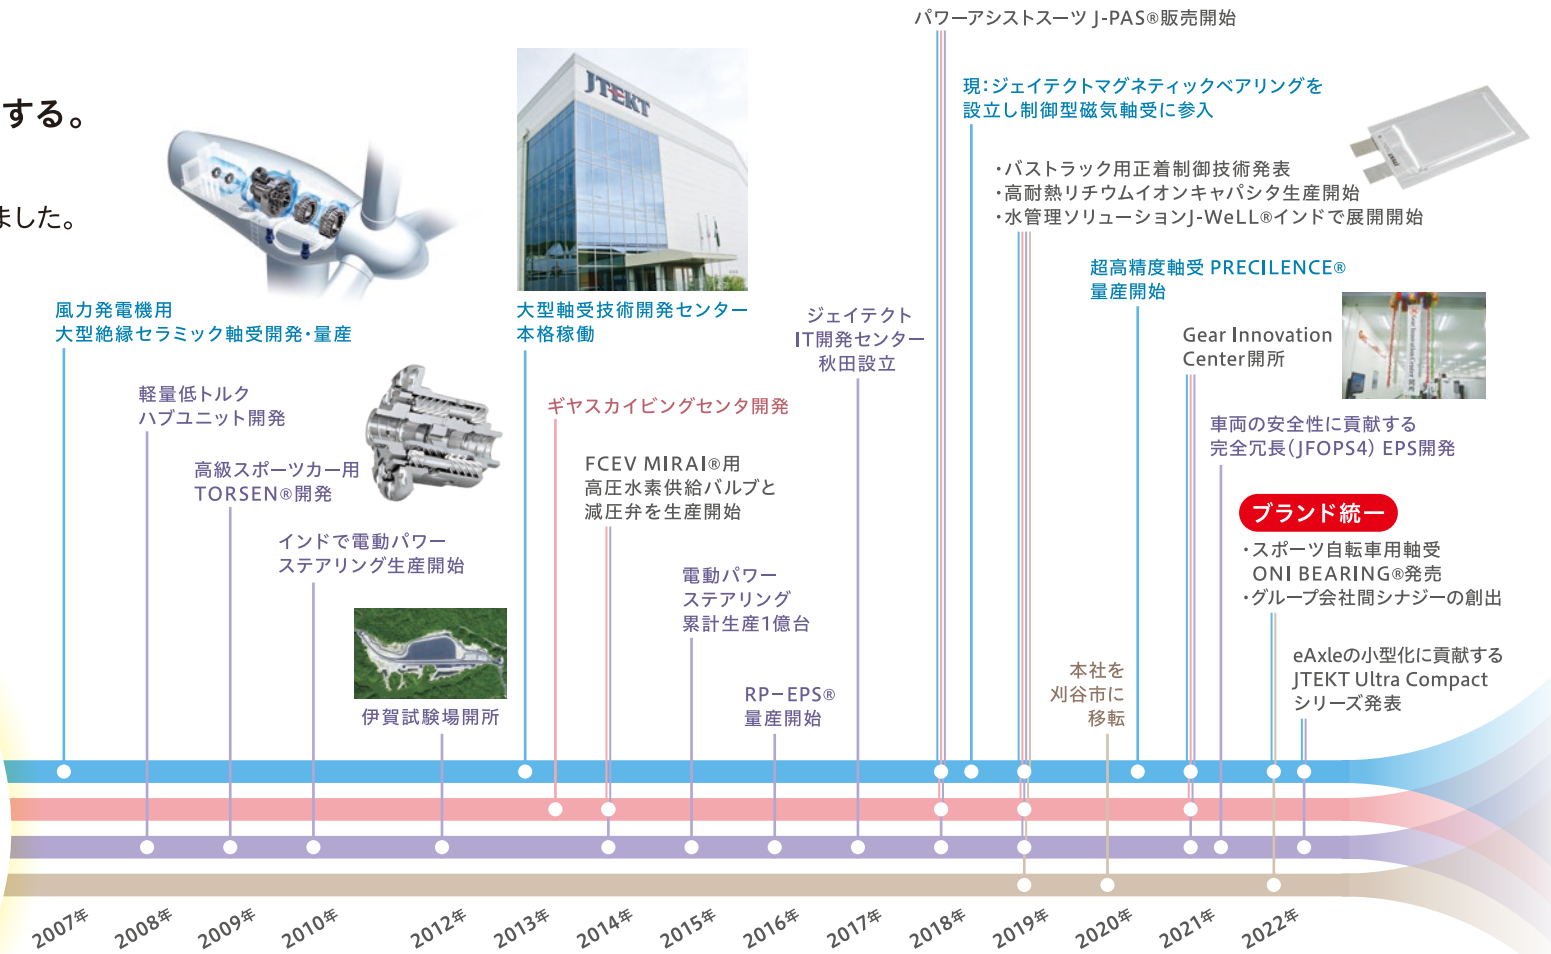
する。

ました。

パワーアシストスーツ J-PAS®販売開始

現:ジェイテクトマグネティックベアリングを設立し制御型磁気軸受に参入

・バストラック用正着制御技術発表
・高耐熱リチウムイオンキャパシタ生産開始
・水管理ソリューションJ-WeLL®インドで展開開始

超高精度軸受 PRECILENCE®
量産開始

Gear Innovation Center開所

車両の安全性に貢献する
完全冗長(JFOPS4) EPS開発

ブランド統一

・スポーツ自転車用軸受
ONI BEARING®発売
・グループ会社間シナジーの創出

eAxleの小型化に貢献する
JTEKT Ultra Compact
シリーズ発表

本社を
刈谷市に
移転

JTEKT

風力発電機用
大型絶縁セラミック軸受開発・量産

軽量低トルク
ハブユニット開発

高級スポーツカー用
TORSEN®開発

インドで電動パワー
ステアリング生産開始

伊賀試験場開所

大型軸受技術開発センター
本格稼働

ギヤスカイビングセンタ開発

FCEV MIRAI®用
高圧水素供給バルブと
減圧弁を生産開始

電動パワー
ステアリング
累計生産1億台

RP−EPS®
量産開始

ジェイテクト
IT開発センター
秋田設立

2007年 2008年 2009年 2010年 2012年 2013年 2014年 2015年 2016年 2017年 2018年 2019年 2020年 2021年 2022年